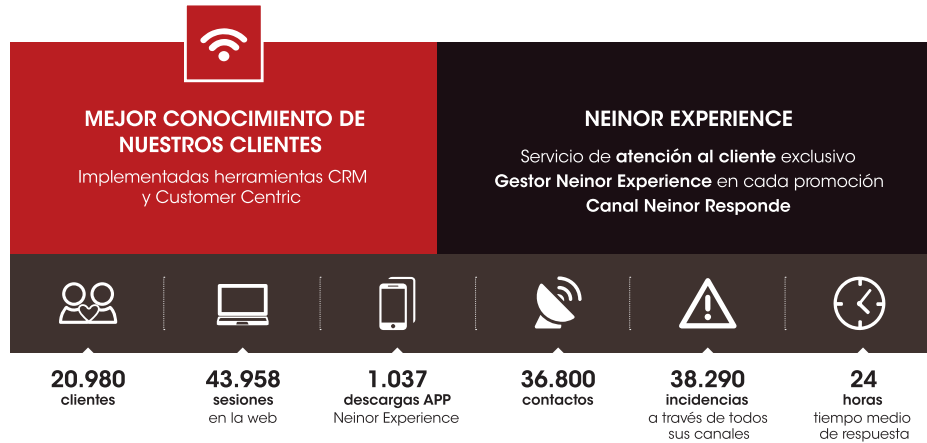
MEJOR CONOCIMIENTO DE NUESTROS CLIENTES

Implementadas herramientas CRM y Customer Centric

NEINOR EXPERIENCE

Servicio de atención al cliente exclusivo
Gestor Neinor Experience en cada promoción
Canal Neinor Responde

20.980
clientes

43.958
sesiones
en la web

1.037
descargas APP
Neinor Experience

36.800
contactos

38.290
incidencias
a través de todos sus canales

24
horas
tiempo medio de respuesta